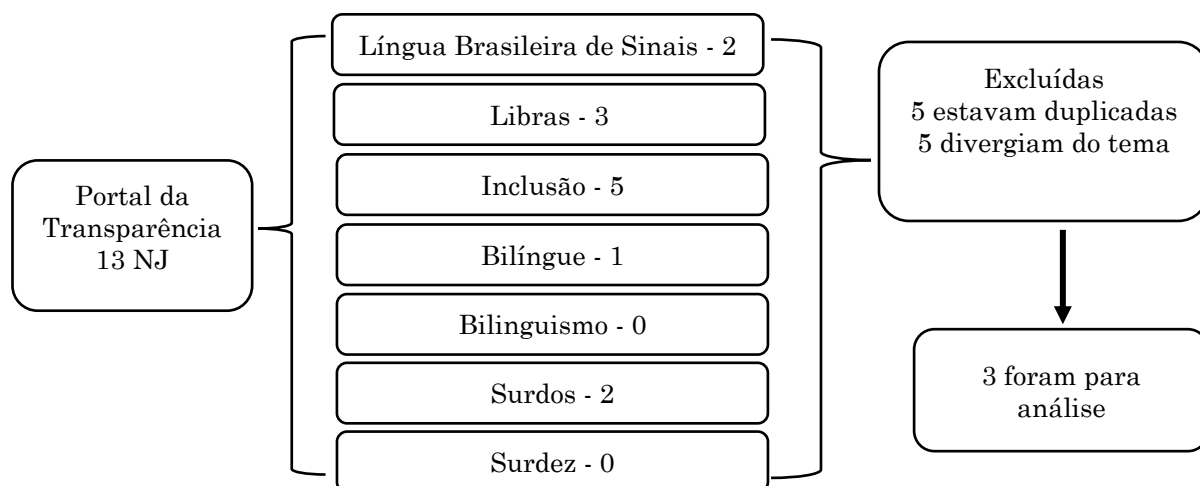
Portal da Transparência 13 NJ

Língua Brasileira de Sinais - 2

Libras - 3

Inclusão - 5

Bilíngue - 1

Bilinguismo - 0

Surdos - 2

Surdez - 0

Excluídas
5 estavam duplicadas
5 divergiam do tema

3 foram para análise